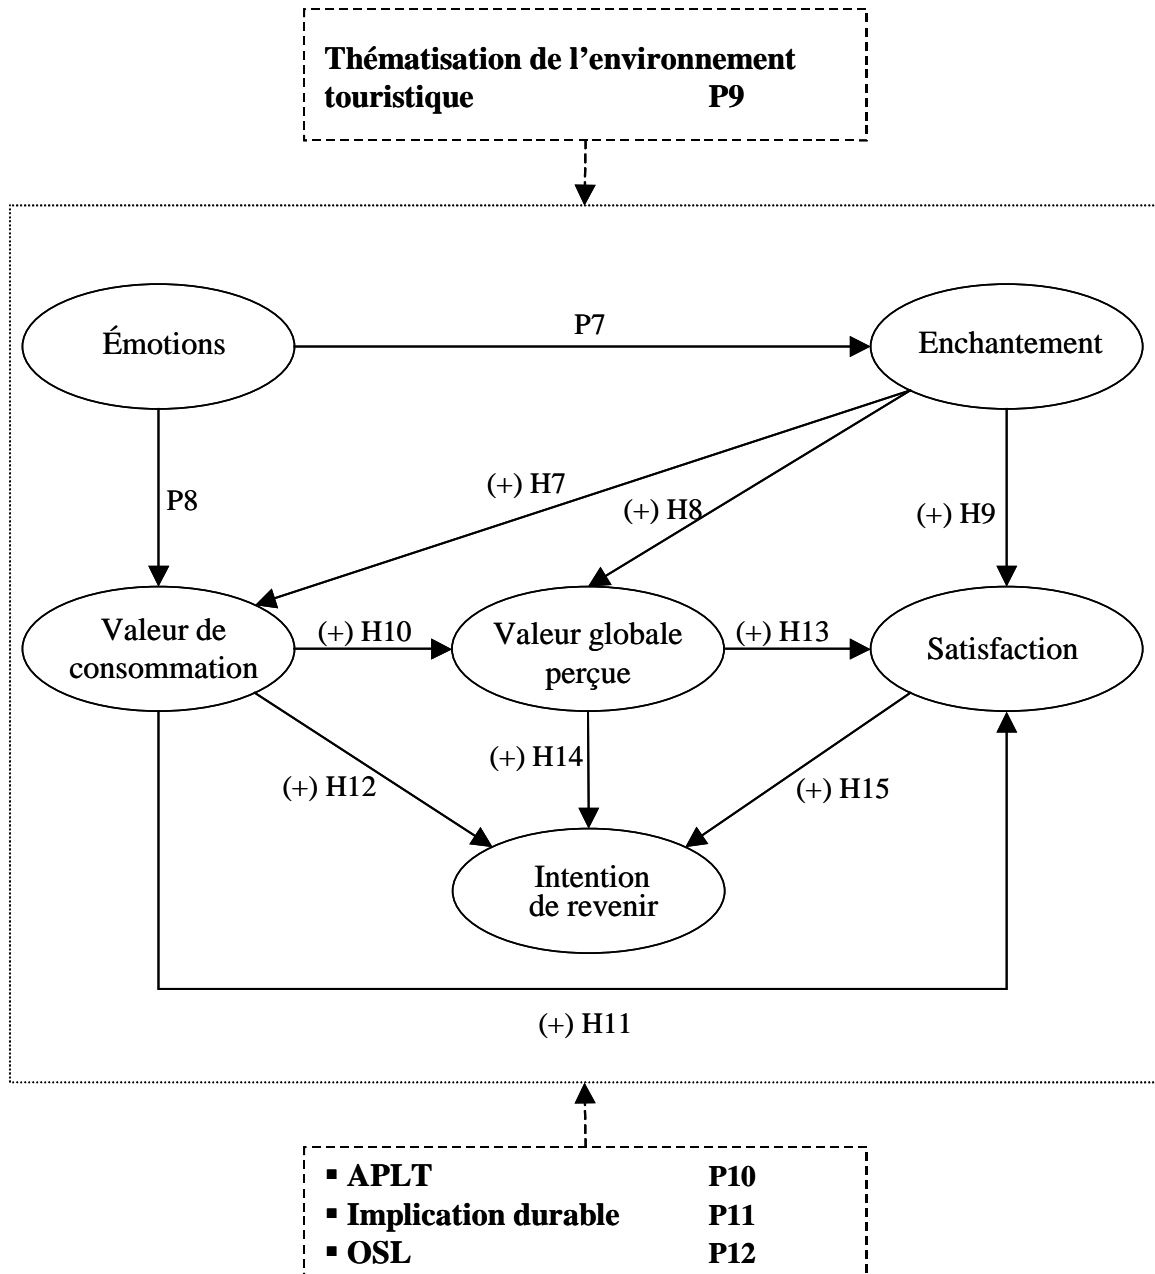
Thématisation de l'environnement touristique P9

Émotions

P7

Enchantement

P8

(+) H7

(+) H8

(+) H9

Valeur de consommation

(+) H10

Valeur globale perçue

(+) H13

Satisfaction

(+) H14

(+) H12

(+) H15

Intention de revenir

(+) H11

▪ APLT P10
▪ Implication durable P11
▪ OSL P12